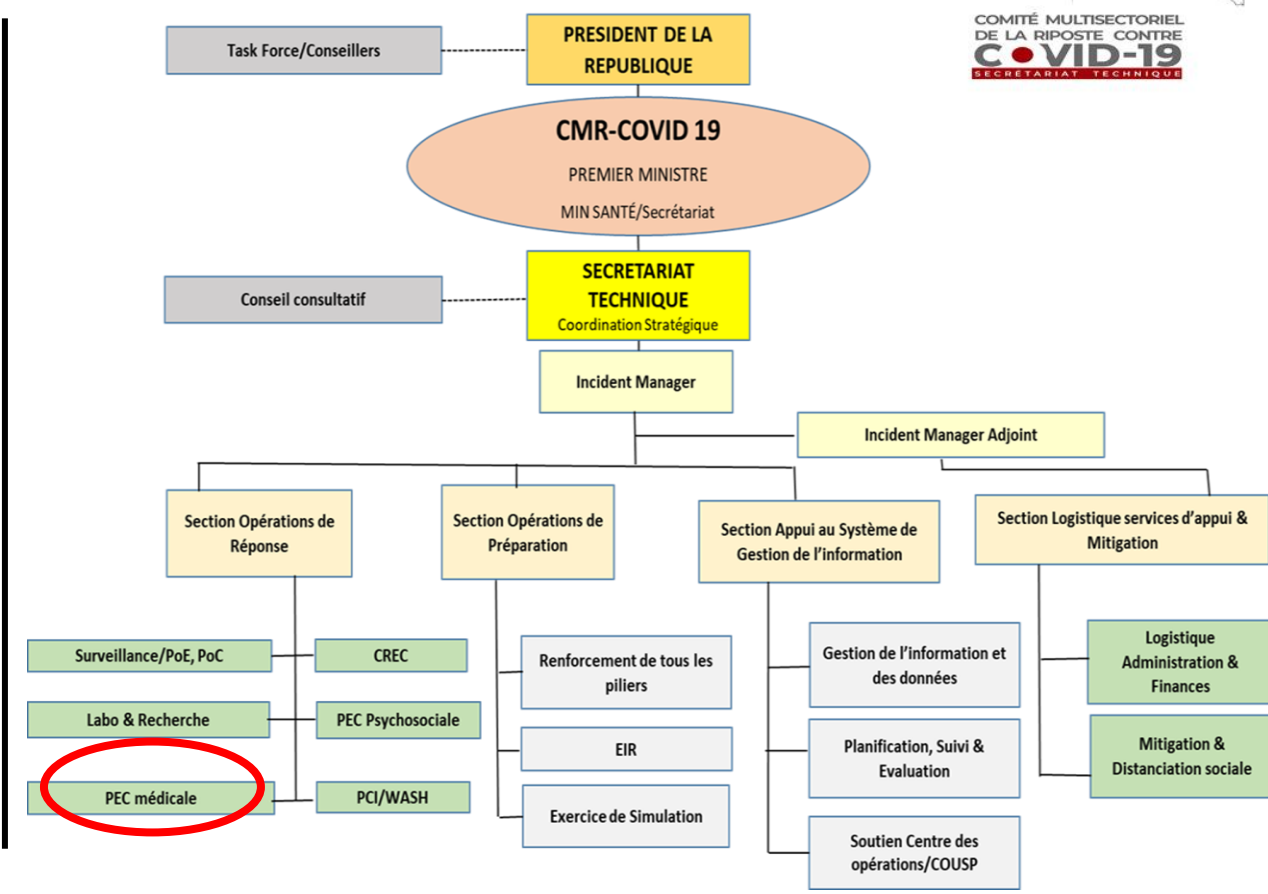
COMITÉ MULTISECTORIEL DE LA RIPOSTE CONTRE COVID-19
SECRÉTARIAT TECHNIQUE

Task Force/Conseillers

PRESIDENT DE LA REPUBLIQUE

CMR-COVID 19
PREMIER MINISTRE
MIN SANTÉ/Secrétariat

Conseil consultatif

SECRETARIAT TECHNIQUE
Coordination Stratégique

Incident Manager

Incident Manager Adjoint

Section Opérations de Réponse

Section Opérations de Préparation

Section Appui au Système de Gestion de l'information

Section Logistique services d'appui & Mitigation

Surveillance/PoE, PoC

CREC

Labo & Recherche

PEC Psychosociale

PEC médicale

PCI/WASH

Renforcement de tous les piliers

EIR

Exercice de Simulation

Gestion de l'information et des données

Planification, Suivi & Evaluation

Soutien Centre des opérations/COUSP

Logistique Administration & Finances

Mitigation & Distanciation sociale